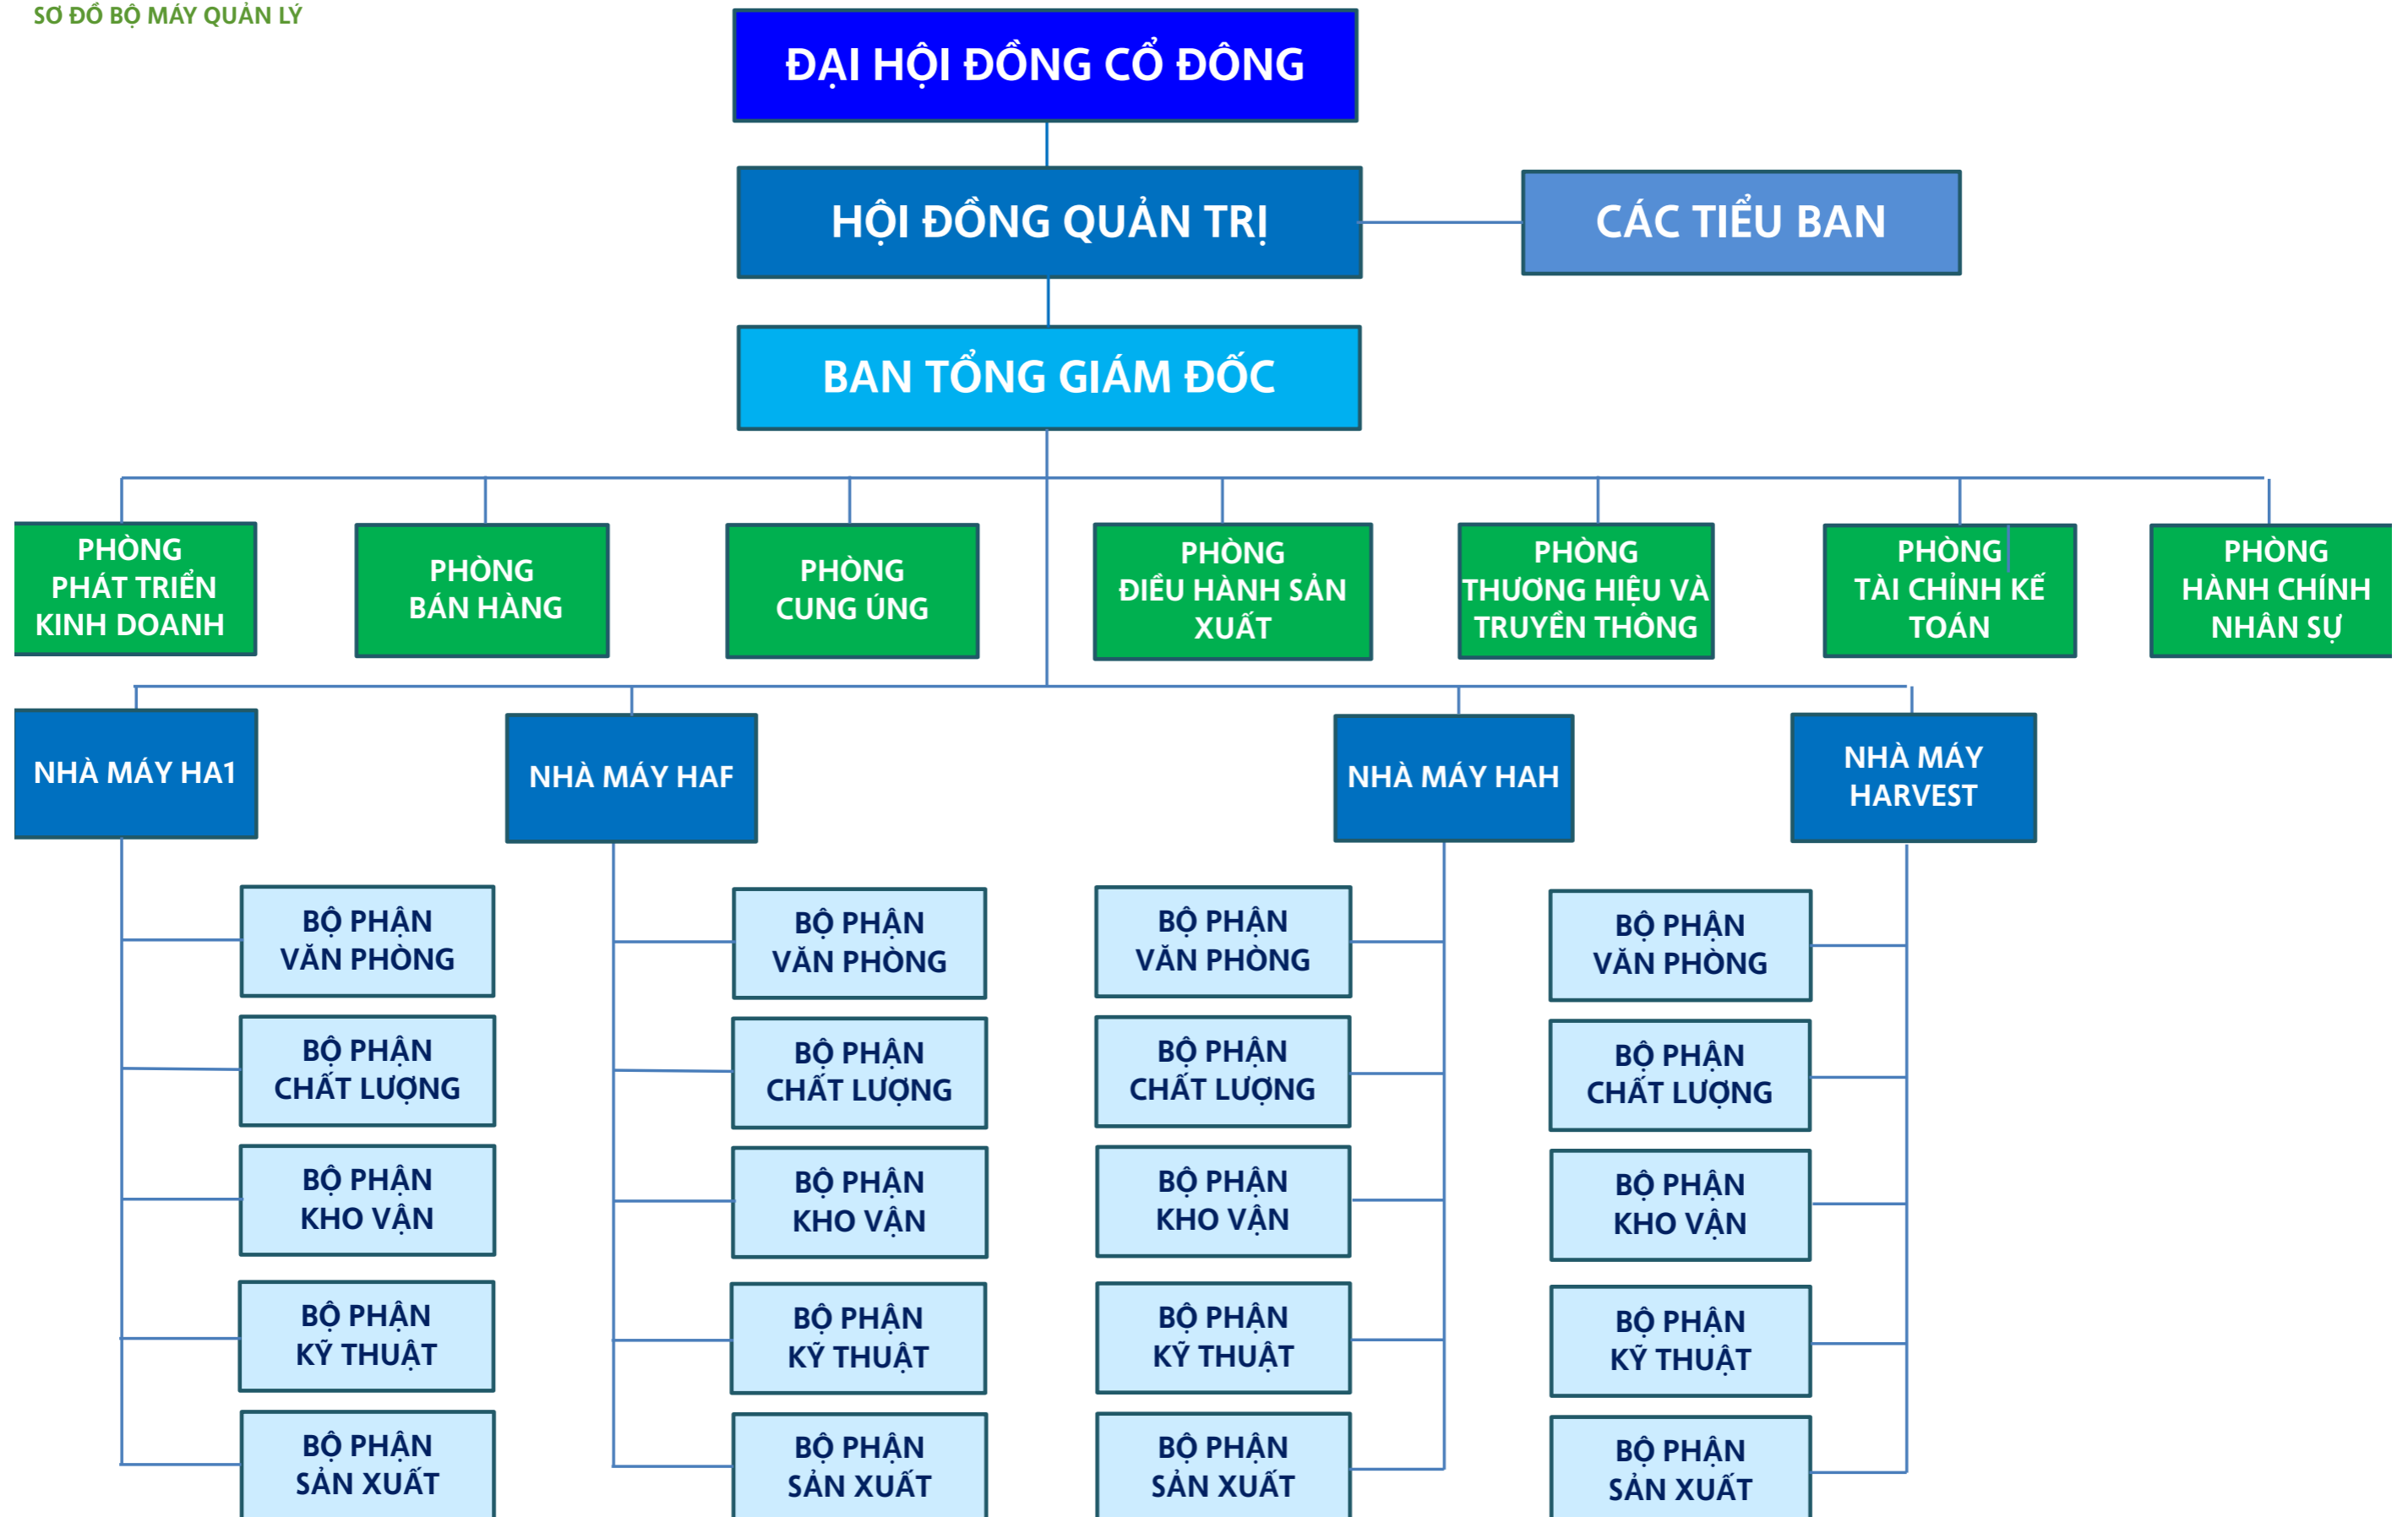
SƠ ĐỒ BỘ MÁY QUẢN LÝ

ĐẠI HỘI ĐỒNG CỔ ĐÔNG

HỘI ĐỒNG QUẢN TRỊ

CÁC TIỂU BAN

BAN TỔNG GIÁM ĐỐC

PHÒNG PHÁT TRIỂN KINH DOANH

PHÒNG BÁN HÀNG

PHÒNG CUNG ỨNG

PHÒNG ĐIỀU HÀNH SẢN XUẤT

PHÒNG THƯƠNG HIỆU VÀ TRUYỀN THÔNG

PHÒNG TÀI CHỈNH KẾ TOÁN

PHÒNG HÀNH CHÍNH NHÂN SỰ

NHÀ MÁY HA1

NHÀ MÁY HAF

NHÀ MÁY HAH

NHÀ MÁY HARVEST

BỘ PHẬN VĂN PHÒNG

BỘ PHẬN CHẤT LƯỢNG

BỘ PHẬN KHO VẬN

BỘ PHẬN KỸ THUẬT

BỘ PHẬN SẢN XUẤT

BỘ PHẬN VĂN PHÒNG

BỘ PHẬN CHẤT LƯỢNG

BỘ PHẬN KHO VẬN

BỘ PHẬN KỸ THUẬT

BỘ PHẬN SẢN XUẤT

BỘ PHẬN VĂN PHÒNG

BỘ PHẬN CHẤT LƯỢNG

BỘ PHẬN KHO VẬN

BỘ PHẬN KỸ THUẬT

BỘ PHẬN SẢN XUẤT

BỘ PHẬN VĂN PHÒNG

BỘ PHẬN CHẤT LƯỢNG

BỘ PHẬN KHO VẬN

BỘ PHẬN KỸ THUẬT

BỘ PHẬN SẢN XUẤT